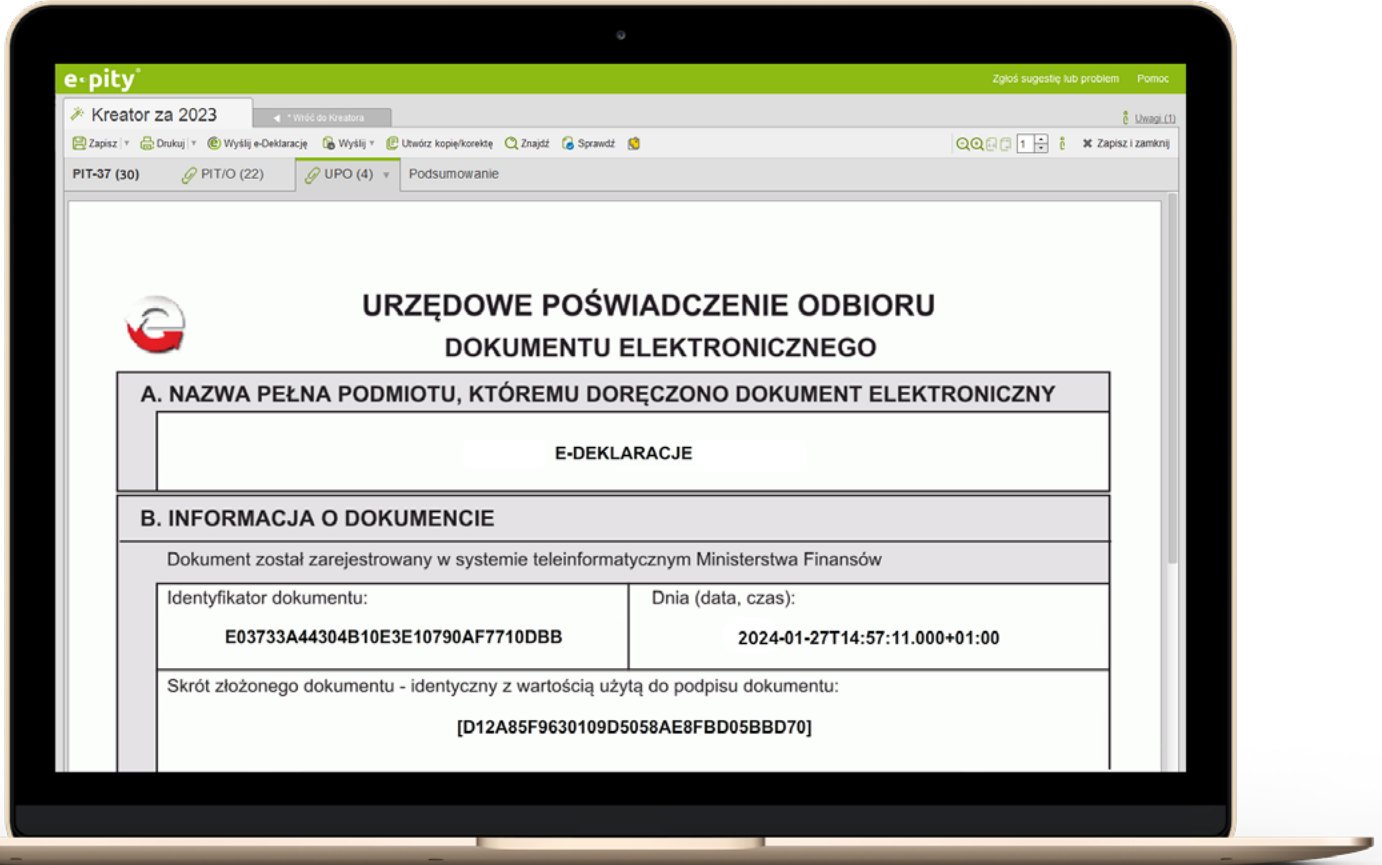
e-pity

Zgłoś sugestię lub problem Pomoc

Kreator za 2023

* Wróć do Kreatora

Uwagi (1)

Zapisz Drukuj Wyślij e-Deklarację Wyślij Utwórz kopię/korektę Znajdź Sprawdź

1

Zapisz i zamknij

PIT-37 (30) PIT/O (22) UPO (4) Podsumowanie

URZĘDOWE POŚWIADCZENIE ODBIORU
DOKUMENTU ELEKTRONICZNEGO

A. NAZWA PEŁNA PODMIOTU, KTÓREMU DORĘCZONO DOKUMENT ELEKTRONICZNY

E-DEKLARACJE

B. INFORMACJA O DOKUMENCIE

Dokument został zarejestrowany w systemie teleinformatycznym Ministerstwa Finansów

| Identyfikator dokumentu: | Dnia (data, czas): |
|---|---|
| E03733A44304B10E3E10790AF7710DBB | 2024-01-27T14:57:11.000+01:00 |

Skrót złożonego dokumentu - identyczny z wartością użytą do podpisu dokumentu:

[D12A85F9630109D5058AE8FBD05BBD70]